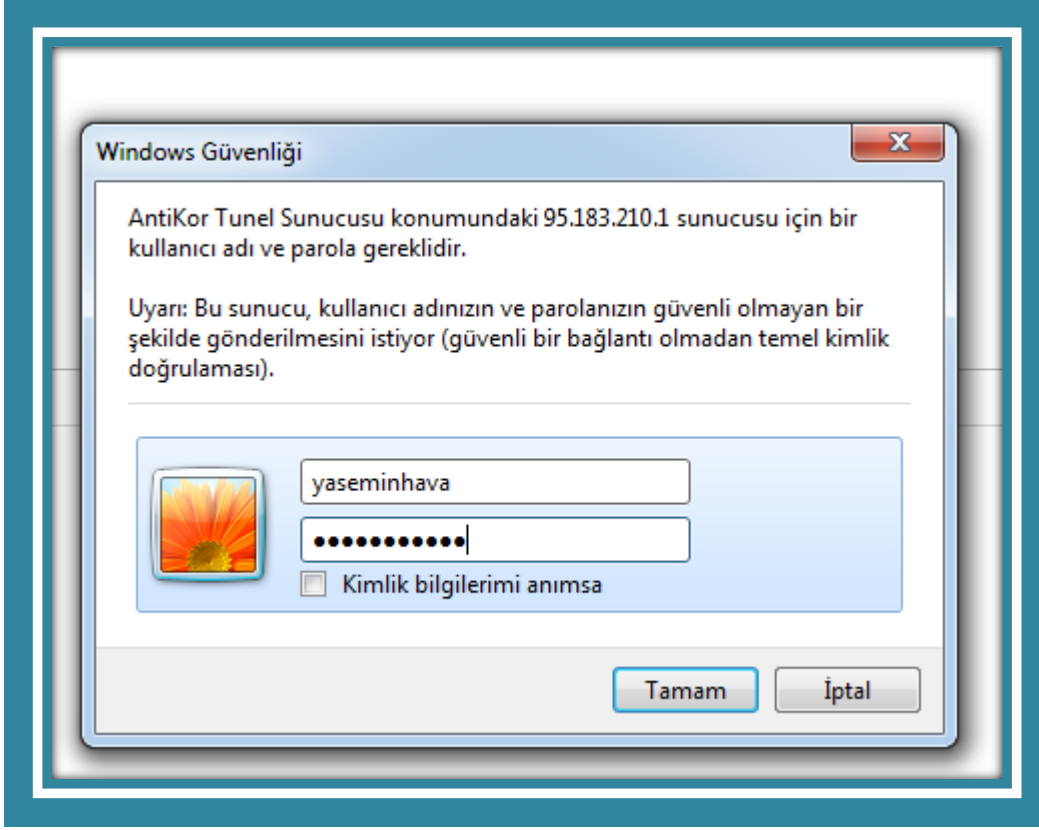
Windows Güvenliği

AntiKor Tunel Sunucusu konumundaki 95.183.210.1 sunucusu için bir kullanıcı adı ve parola gereklidir.

Uyarı: Bu sunucu, kullanıcı adınızın ve parolanızın güvenli olmayan bir şekilde gönderilmesini istiyor (güvenli bir bağlantı olmadan temel kimlik doğrulaması).

yaseminhava

●●●●●●●●●●●

Kimlik bilgilerimi anımsa

Tamam

İptal